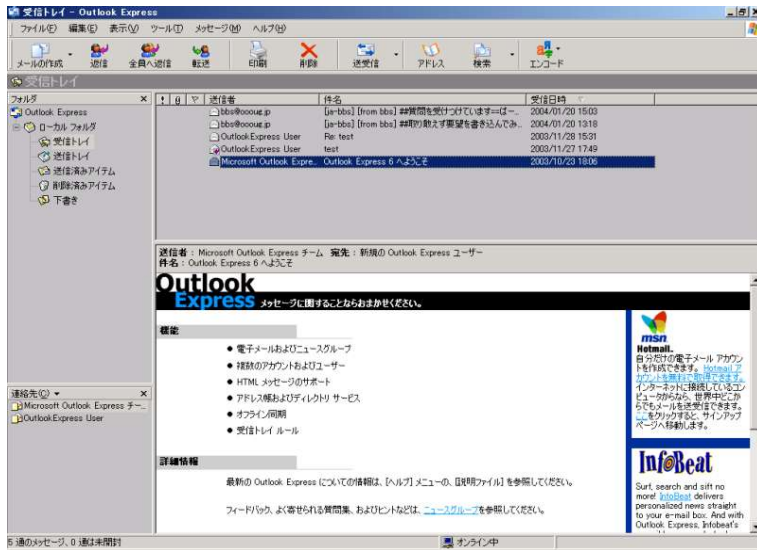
受信トレイ - Outlook Express

ファイル(F) 編集(E) 表示(V) ツール(T) メッセージ(M) ヘルプ(H)

メールの作成 返信 全員へ返信 転送 印刷 削除 送受信 アドレス 検索 エンコード

受信トレイ

フォルダ ×

Outlook Express
ローカル フォルダ
受信トレイ
送信トレイ
送信済みアイテム
削除済みアイテム
下書き

| ! | 0 | ▽ | 送信者 | 件名 | 受信日時 |
|---|---|---|---|---|---|
| | | | bbs@ooouo.jp | [ja-bbs] [from bbs] ##質問を受けつけています=ぱー... | 2004/01/20 15:03 |
| | | | bbs@ooouo.jp | [ja-bbs] [from bbs] ##取り敢えず要望を書き込んでみ... | 2004/01/20 13:18 |
| | | | OutlookExpress User | Re: test | 2003/11/28 15:31 |
| | | | OutlookExpress User | test | 2003/11/27 17:49 |
| | | | Microsoft Outlook Expre... | Outlook Express 6 へようこそ | 2003/10/23 18:06 |

送信者: Microsoft Outlook Express チーム 宛先: 新規の Outlook Express ユーザー
件名: Outlook Express 6 へようこそ

Outlook Express メッセージに関することならおまかせください。

機能

● 電子メールおよびニュースグループ
● 複数のアカウントおよびユーザー
● HTML メッセージのサポート
● アドレス帳およびディレクトリ サービス
● オフライン同期
● 受信トレイ ルール

詳細情報

最新の Outlook Express についての情報は、[ヘルプ] メニューの、[説明ファイル] を参照してください。

フィードバック、よく寄せられる質問集、およびヒントなどは、ニュースグループを参照してください。

msn Hotmail.
自分だけの電子メール アカウントを作成できます。Hotmail アカウントを無料で取得できます。インターネットに接続しているコンピュータからなら、世界中どこからでもメールを送受信できます。ここをクリックすると、サインアップ ページへ移動します。

InfoBeat
Surf, search and sift no more! InfoBeat delivers personalized news straight to your e-mail box. And with Outlook Express, Infobeat's

連絡先(C) ▾ ×
Microsoft Outlook Express チー...
OutlookExpress User

5 通のメッセージ、0 通は未開封
オンライン中